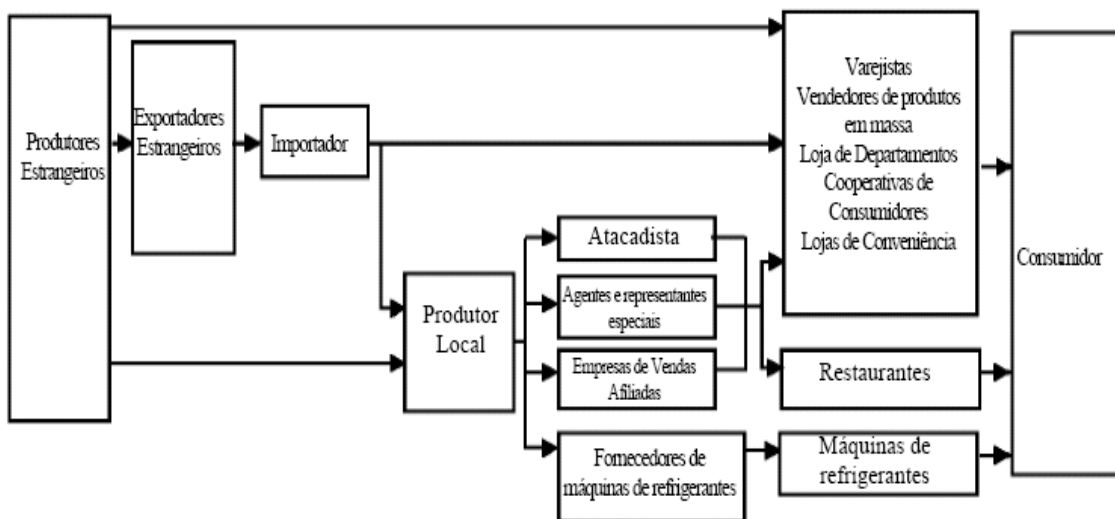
Produtores Estrangeiros

Exportadores Estrangeiros

Importador

Varejistas
Vendedores de produtos em massa
Loja de Departamentos
Cooperativas de Consumidores
Lojas de Conveniência

Consumidor

Produtor Local

Atacadista

Agentes e representantes especiais

Empresas de Vendas Afiliadas

Restaurantes

Fornecedores de máquinas de refrigerantes

Máquinas de refrigerantes